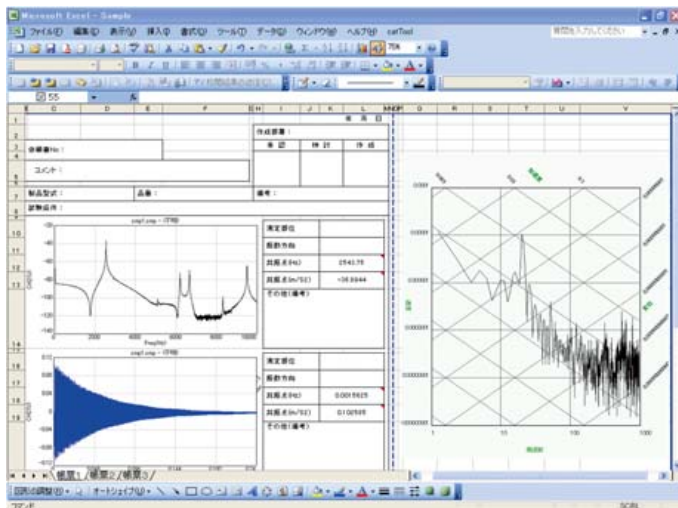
Microsoft Excel - Sample

ファイル(F) 編集(E) 表示(V) 挿入(I) 書式(O) ツール(T) データ(D) ウィンドウ(W) ヘルプ(H) catTool

質問を入力してください

55

作成部署：

承認 | 検討 | 作成

依頼書No：

コメント：

製品型式： | 品番： | 備考：

試験条件：

測定部位

振動方向

共振点(Hz) | 2543.75

共振点(m/S2) | -16.8944

その他(備考)

Freq(Hz)

測定部位

振動方向

共振点(Hz) | 0.0015625

共振点(m/S2) | 0.102595

その他(備考)

1 | 10 | 100 | 1000

シート1 / シート2 / シート3

図形の調整(R) オートシェイプ(U)

コマンド